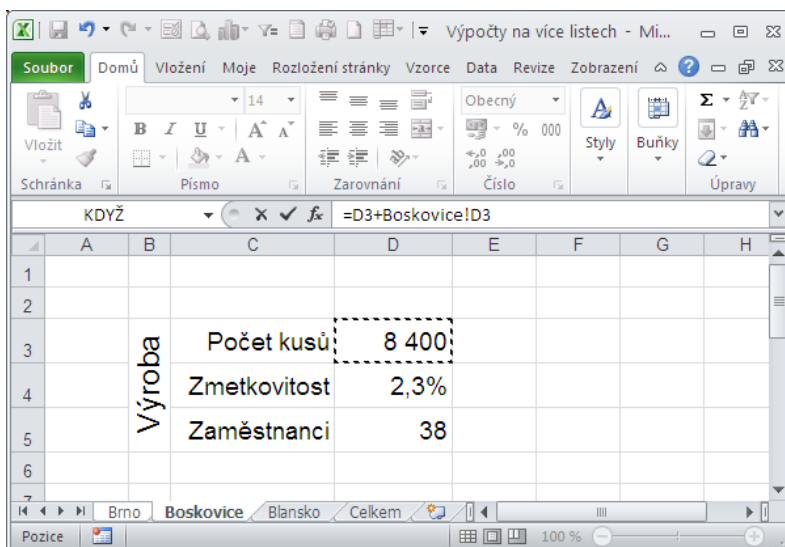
Výpočty na více listech - Mi...

Soubor Domů Vložení Moje Rozložení stránky Vzorce Data Revize Zobrazení

14

Obecný

% 000

Vložit

Styly

Buňky

Schránka

Písmo

Zarovnání

Číslo

Úpravy

KDYŽ

=D3+Boskovice!D3

|  | A | B | C | D | E | F | G | H |
|---|---|---|---|---|---|---|---|---|
| 1 |  |  |  |  |  |  |  |  |
| 2 |  |  |  |  |  |  |  |  |
| 3 |  | Výroba | Počet kusů | 8 400 |  |  |  |  |
| 4 |  |  | Zmetkovitost | 2,3% |  |  |  |  |
| 5 |  |  | Zaměstnanci | 38 |  |  |  |  |
| 6 |  |  |  |  |  |  |  |  |

Brno Boskovice Blansko Celkem

Pozice

100 %